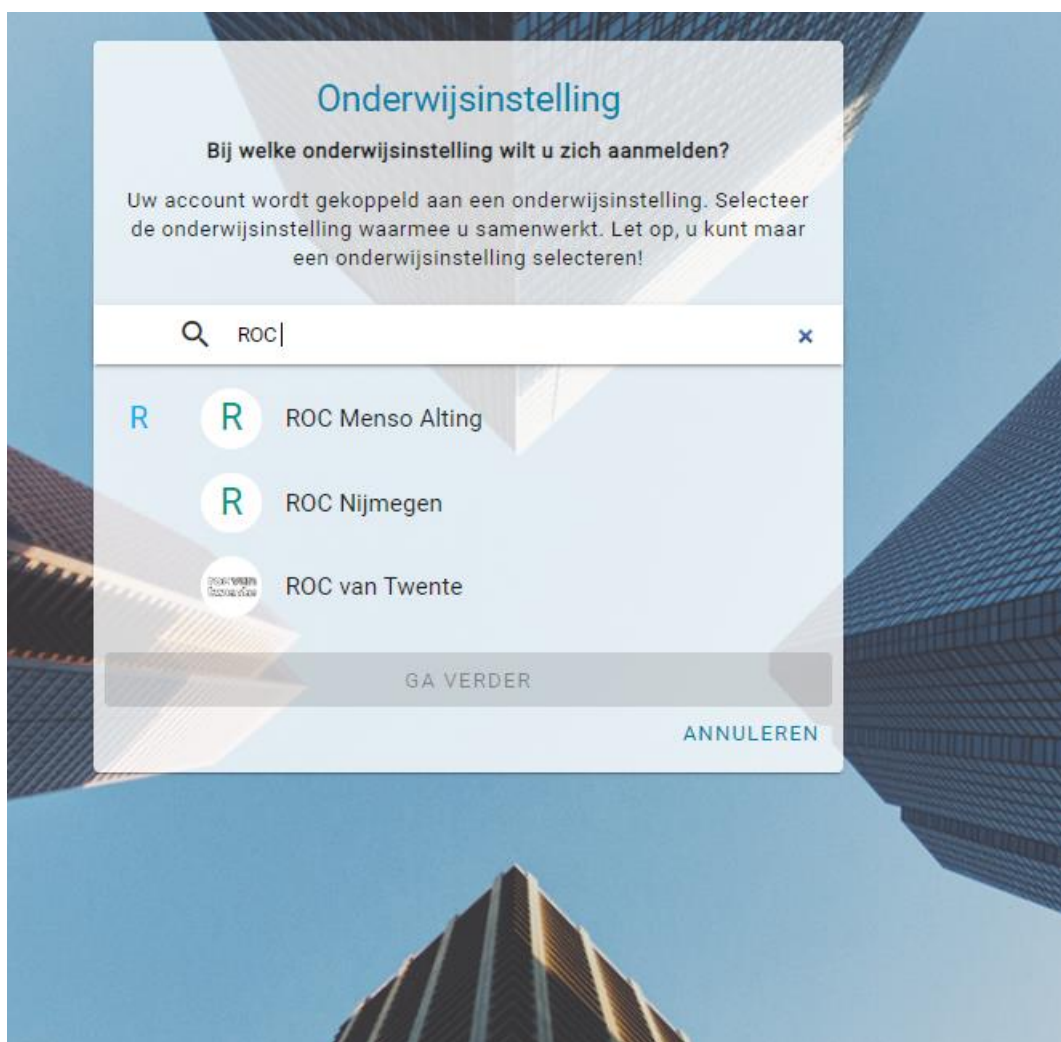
Onderwijsinstelling

Bij welke onderwijsinstelling wilt u zich aanmelden?

Uw account wordt gekoppeld aan een onderwijsinstelling. Selecteer de onderwijsinstelling waarmee u samenwerkt. Let op, u kunt maar een onderwijsinstelling selecteren!

ROC

×

R

R ROC Menso Alting

R ROC Nijmegen

ROC van Twente

GA VERDER

ANNULEREN